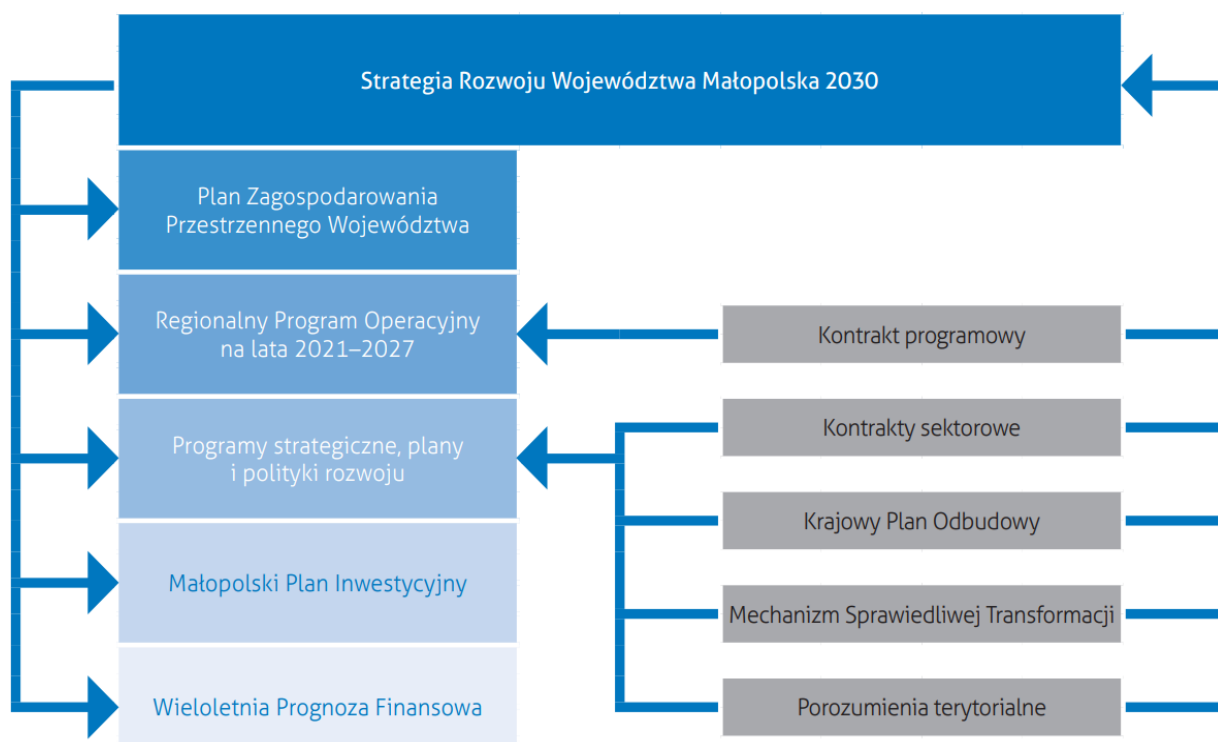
Strategia Rozwoju Województwa Małopolska 2030

Plan Zagospodarowania Przestrzennego Województwa

Regionalny Program Operacyjny na lata 2021–2027

Programy strategiczne, plany i polityki rozwoju

Małopolski Plan Inwestycyjny

Wieloletnia Prognoza Finansowa

Kontrakt programowy

Kontrakty sektorowe

Krajowy Plan Odbudowy

Mechanizm Sprawiedliwej Transformacji

Porozumienia terytorialne